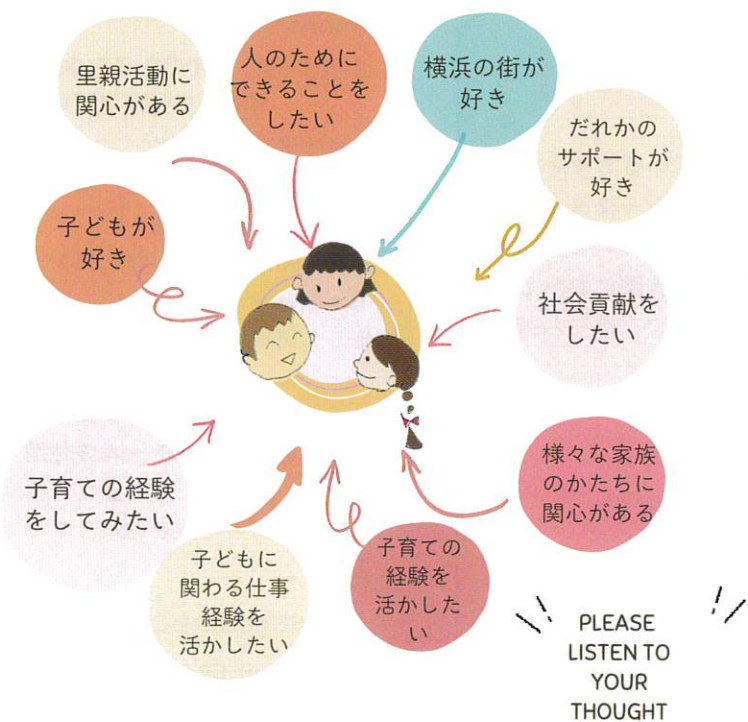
里親活動に関心がある

人のためにできることをしたい

横浜の街が好き

だれかのサポートが好き

子どもが好き

社会貢献をしたい

子育ての経験をしてみたい

様々な家族のかたちに関心がある

子どもに関わる仕事経験を活かしたい

子育ての経験を活かしたい

PLEASE LISTEN TO YOUR THOUGHT